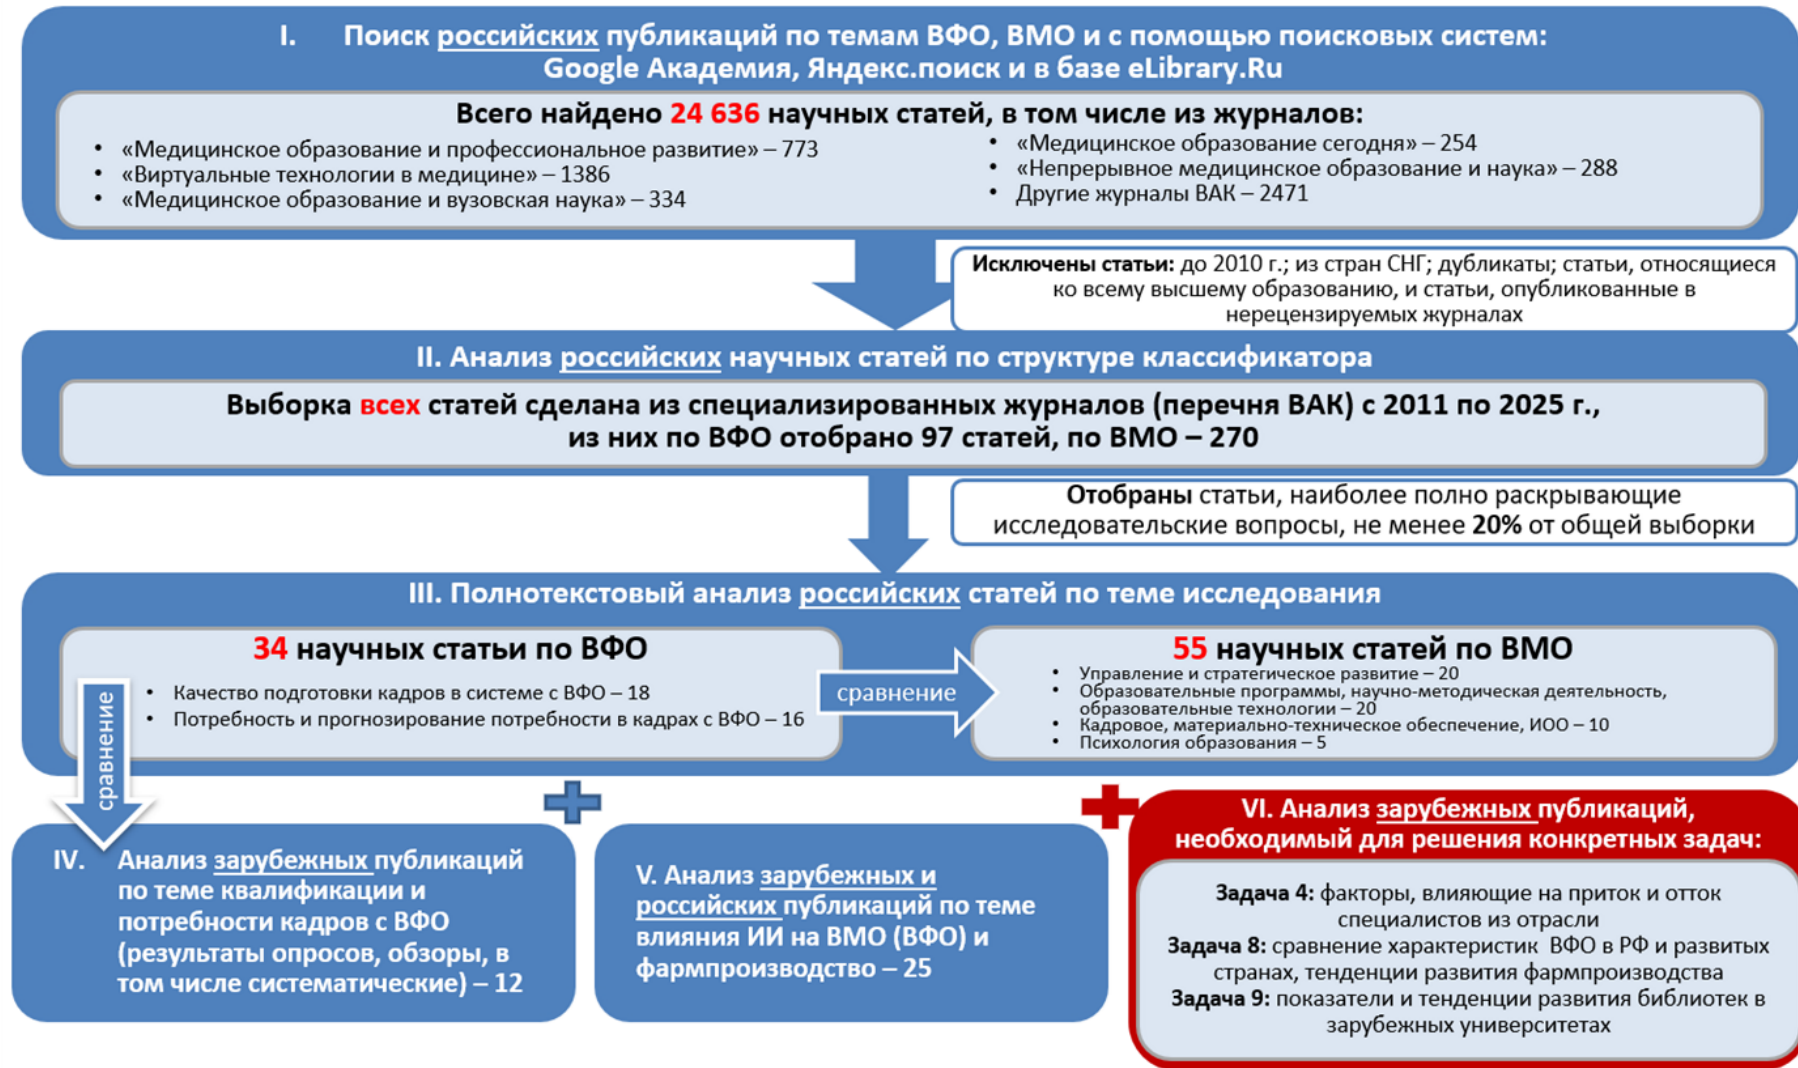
I. Поиск российских публикаций по темам ВФО, ВМО и с помощью поисковых систем: Google Академия, Яндекс.поиск и в базе eLibrary.Ru

Всего найдено 24 636 научных статей, в том числе из журналов:

- «Медицинское образование и профессиональное развитие» – 773
- «Виртуальные технологии в медицине» – 1386
- «Медицинское образование и вузовская наука» – 334

- «Медицинское образование сегодня» – 254
- «Непрерывное медицинское образование и наука» – 288
- Другие журналы ВАК – 2471

Исключены статьи: до 2010 г.; из стран СНГ; дубликаты; статьи, относящиеся ко всему высшему образованию, и статьи, опубликованные в нерецензируемых журналах

II. Анализ российских научных статей по структуре классификатора

Выборка всех статей сделана из специализированных журналов (перечня ВАК) с 2011 по 2025 г., из них по ВФО отобрано 97 статей, по ВМО – 270

Отобраны статьи, наиболее полно раскрывающие исследовательские вопросы, не менее 20% от общей выборки

III. Полнотекстовый анализ российских статей по теме исследования

34 научных статьи по ВФО

- Качество подготовки кадров в системе с ВФО – 18
- Потребность и прогнозирование потребности в кадрах с ВФО – 16

сравнение

55 научных статей по ВМО

- Управление и стратегическое развитие – 20
- Образовательные программы, научно-методическая деятельность, образовательные технологии – 20
- Кадровое, материально-техническое обеспечение, ИОО – 10
- Психология образования – 5

сравнение

IV. Анализ зарубежных публикаций по теме квалификации и потребности кадров с ВФО (результаты опросов, обзоры, в том числе систематические) – 12

V. Анализ зарубежных и российских публикаций по теме влияния ИИ на ВМО (ВФО) и фармпроизводство – 25

VI. Анализ зарубежных публикаций, необходимый для решения конкретных задач:

Задача 4: факторы, влияющие на приток и отток специалистов из отрасли
Задача 8: сравнение характеристик ВФО в РФ и развитых странах, тенденции развития фармпроизводства
Задача 9: показатели и тенденции развития библиотек в зарубежных университетах